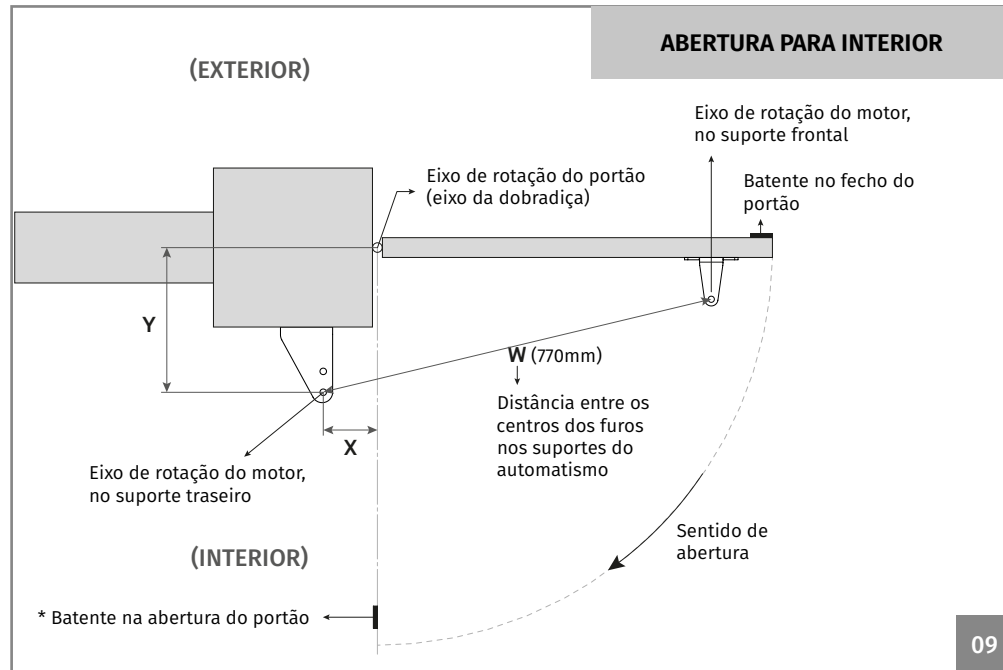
ABERTURA PARA INTERIOR

(EXTERIOR)

Eixo de rotação do motor, no suporte frontal

Eixo de rotação do portão (eixo da dobradiça)

Batente no fecho do portão

Y

W (770mm)

Distância entre os centros dos furos nos suportes do automatismo

X

Eixo de rotação do motor, no suporte traseiro

Sentido de abertura

(INTERIOR)

* Batente na abertura do portão

09